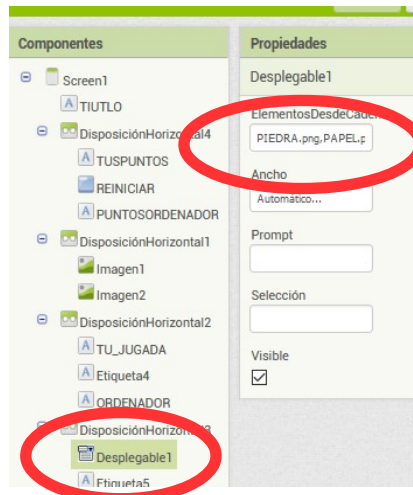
Componentes

Screen1
TIUTLO
DisposiciónHorizontal4
TUSPUNTOS
REINICIAR
PUNTOSORDENADOR
DisposiciónHorizontal1
Imagen1
Imagen2
DisposiciónHorizontal2
TU_JUGADA
Etiqueta4
ORDENADOR
DisposiciónHorizon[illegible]
Desplegable1
Etiqueta5

Propiedades

Desplegable1

ElementosDesdeCade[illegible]
PIEDRA.png,PAPEL.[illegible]

Ancho
Automático...

Prompt

Selección

Visible
☑